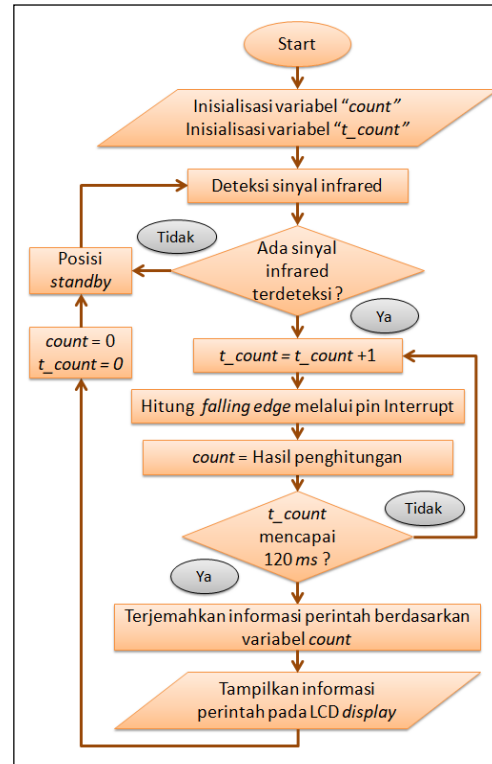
Start

Inisialisasi variabel "count"
Inisialisasi variabel "t_count"

Deteksi sinyal infrared

Tidak

Posisi standby

Ada sinyal infrared terdeteksi ?

Ya

count = 0
t_count = 0

t_count = t_count +1

Hitung falling edge melalui pin Interrupt

count = Hasil penghitungan

Tidak

t_count mencapai 120 ms ?

Ya

Terjemahkan informasi perintah berdasarkan variabel count

Tampilkan informasi perintah pada LCD display